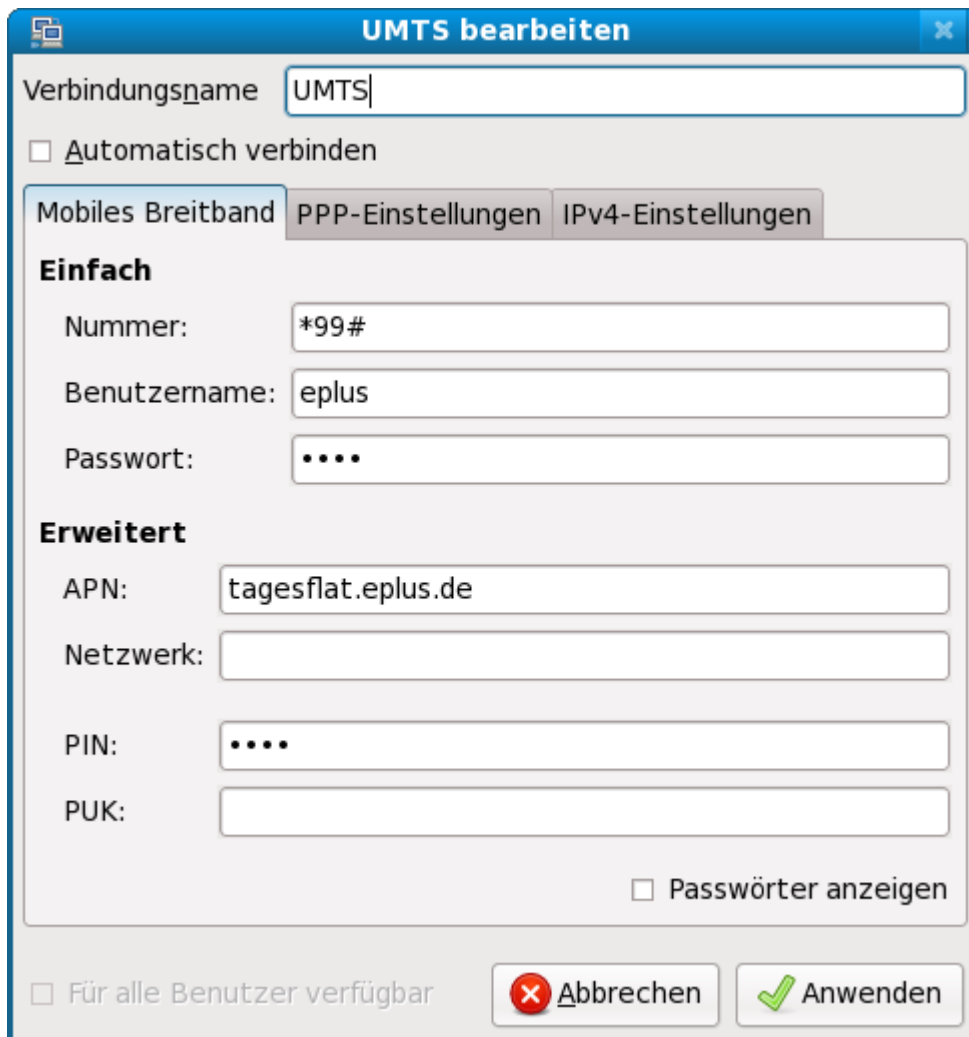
UMTS bearbeiten

Verbindungsname UMTS

☐ Automatisch verbinden

Mobiles Breitband | PPP-Einstellungen | IPv4-Einstellungen

Einfach

Nummer: *99#

Benutzername: eplus

Passwort: ••••

Erweitert

APN: tagesflat.eplus.de

Netzwerk:

PIN: ••••

PUK:

☐ Passwörter anzeigen

☐ Für alle Benutzer verfügbar

Abbrechen

Anwenden